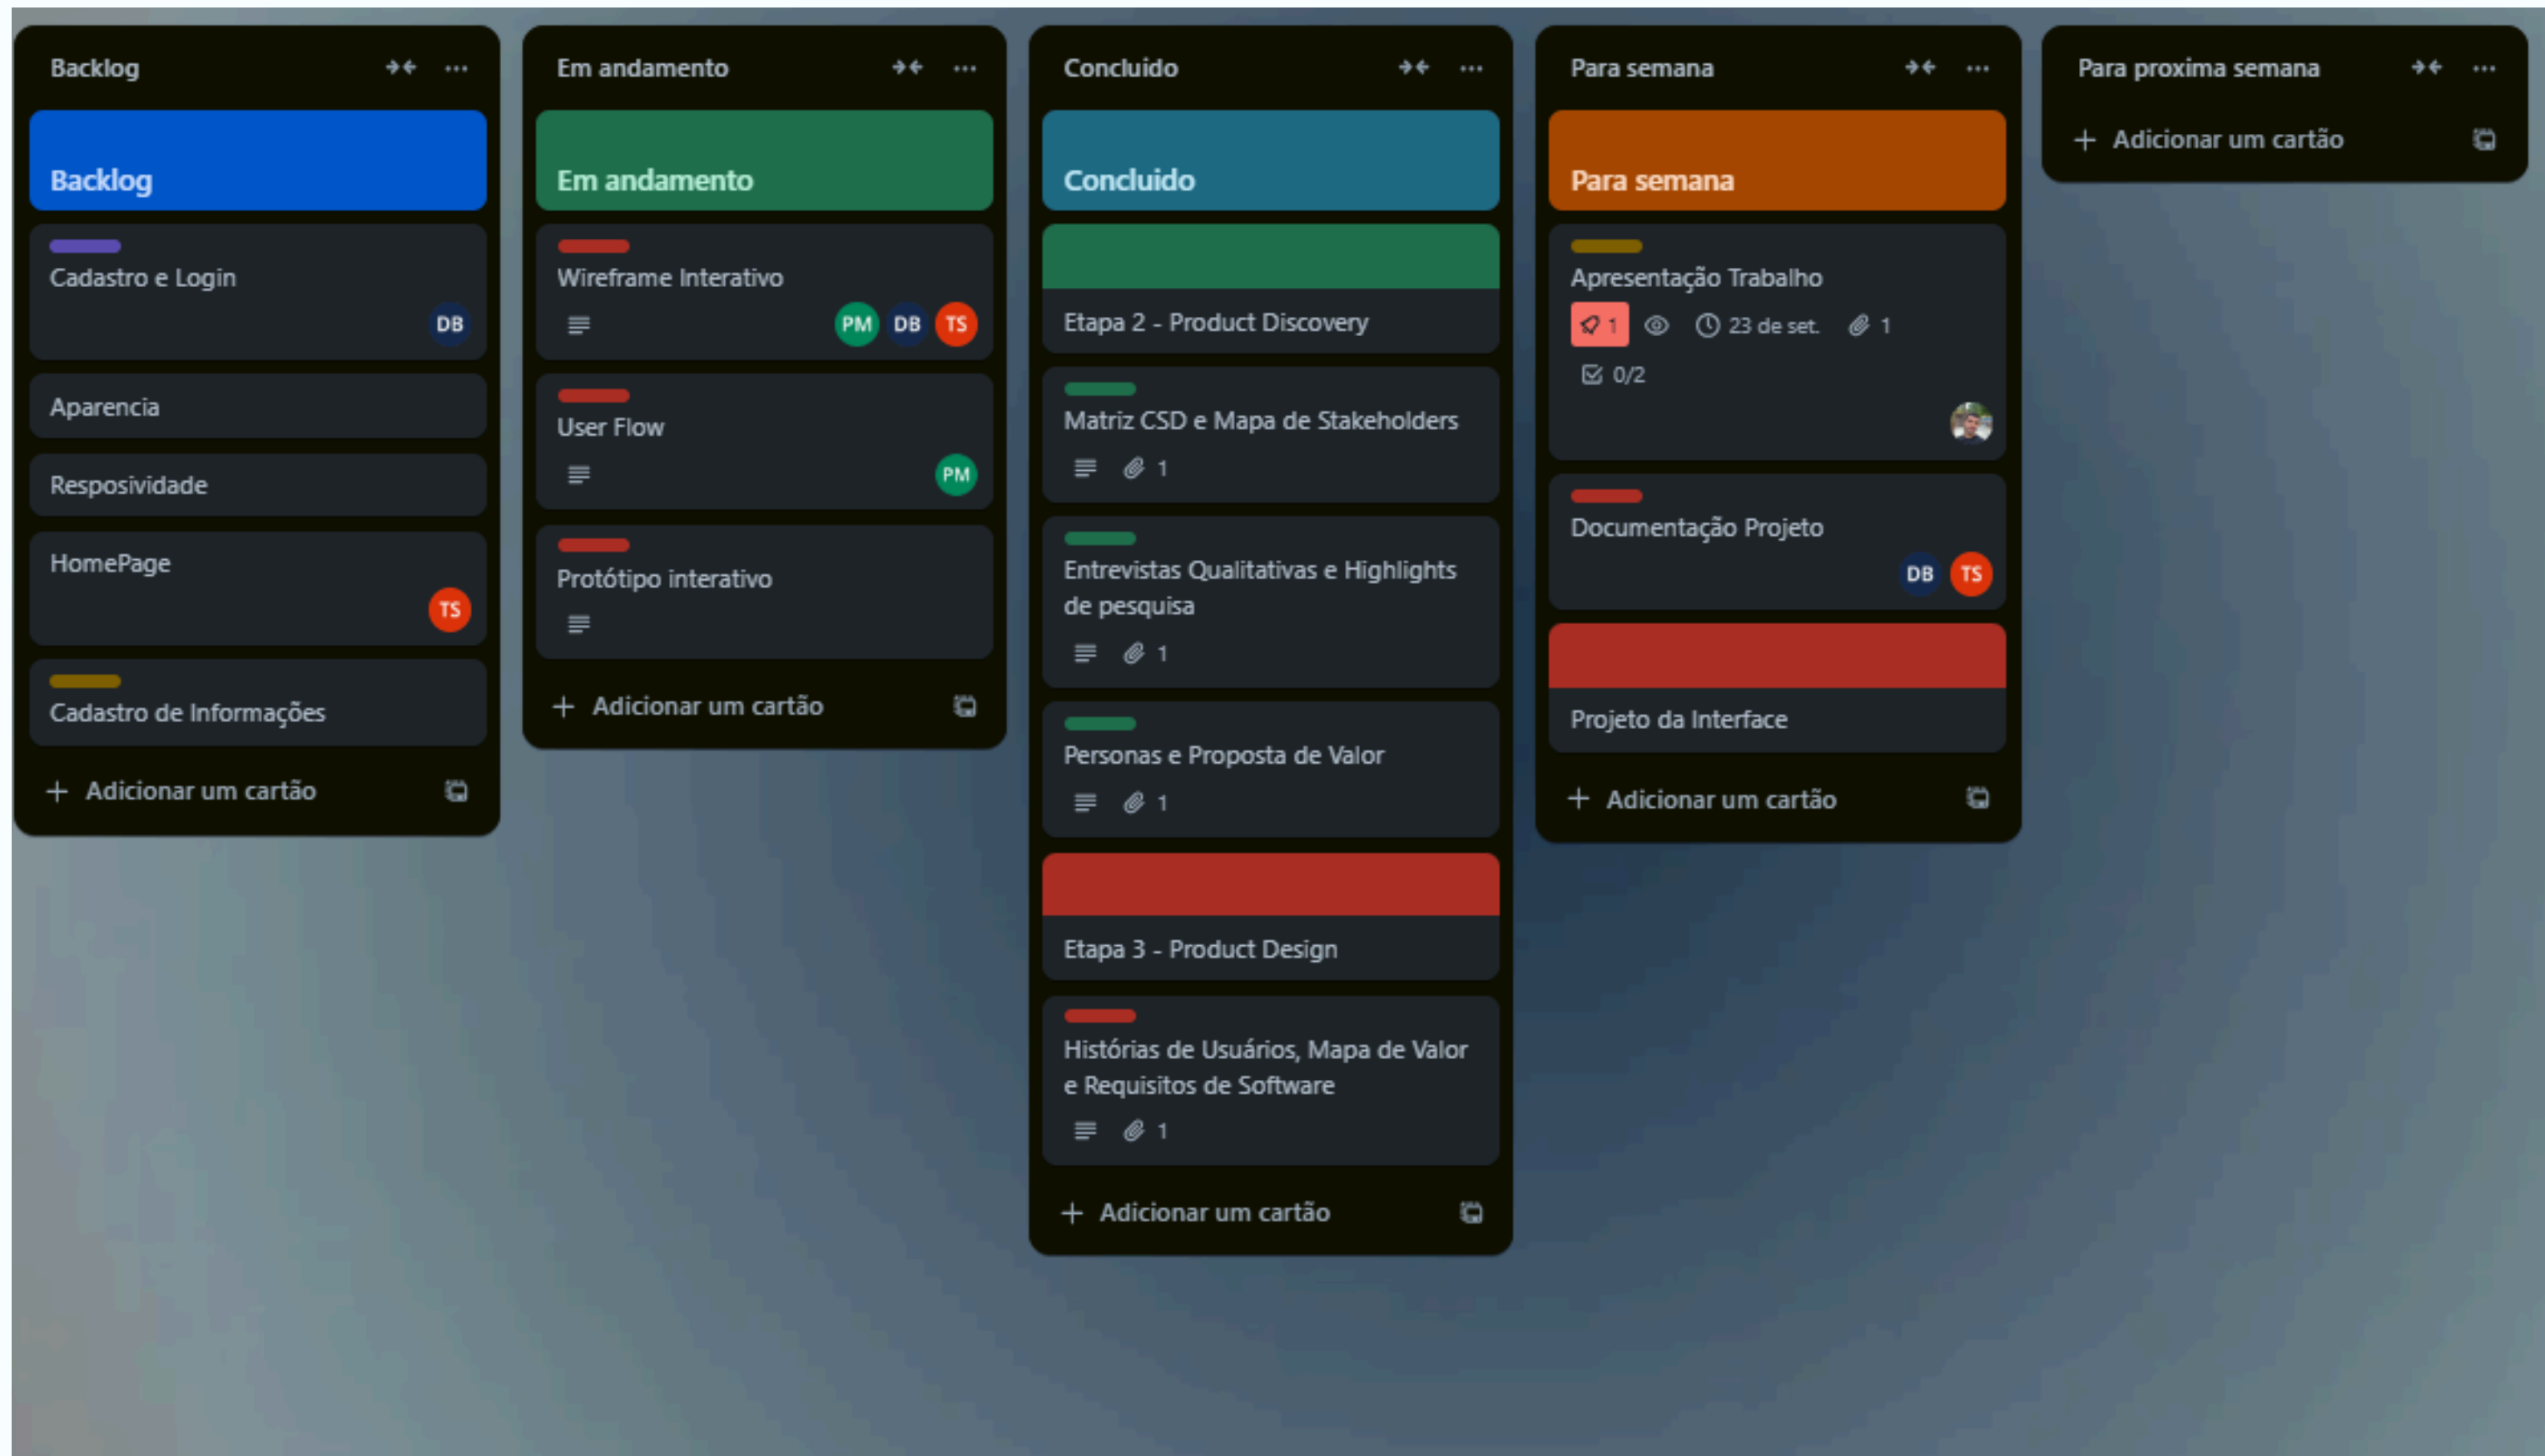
Backlog

Backlog

Cadastro e Login

DB

Aparencia

Resposividade

HomePage

TS

Cadastro de Informações

+ Adicionar um cartão

Em andamento

Em andamento

Wireframe Interativo

PM DB TS

User Flow

PM

Protótipo interativo

+ Adicionar um cartão

Concluido

Concluido

Etapa 2 - Product Discovery

Matriz CSD e Mapa de Stakeholders

1

Entrevistas Qualitativas e Highlights de pesquisa

1

Personas e Proposta de Valor

1

Etapa 3 - Product Design

Histórias de Usuários, Mapa de Valor e Requisitos de Software

1

+ Adicionar um cartão

Para semana

Para semana

Apresentação Trabalho

1 23 de set. 1

0/2

Documentação Projeto

DB TS

Projeto da Interface

+ Adicionar um cartão

Para proxima semana

+ Adicionar um cartão